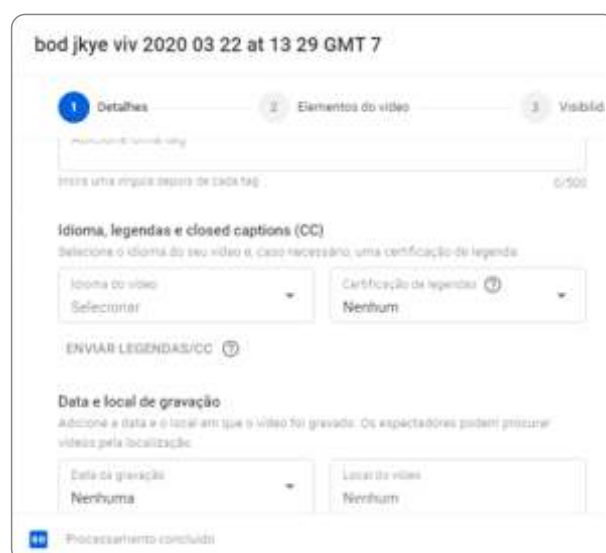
bod jkye viv 2020 03 22 at 13 29 GMT 7

1 Detalhes

2 Elementos do vídeo

3 Visibilid

Adicione uma tag

Insira uma vírgula depois de cada tag

0/500

Idioma, legendas e closed captions (CC)

Selecione o idioma do seu vídeo e, caso necessário, uma certificação de legenda

Idioma do vídeo
Selecionar

Certificação de legendas
Nenhum

ENVIAR LEGENDAS/CC

Data e local de gravação

Adicione a data e o local em que o vídeo foi gravado. Os espectadores podem procurar vídeos pela localização.

Data da gravação
Nenhuma

Local do vídeo
Nenhum

Processamento concluído